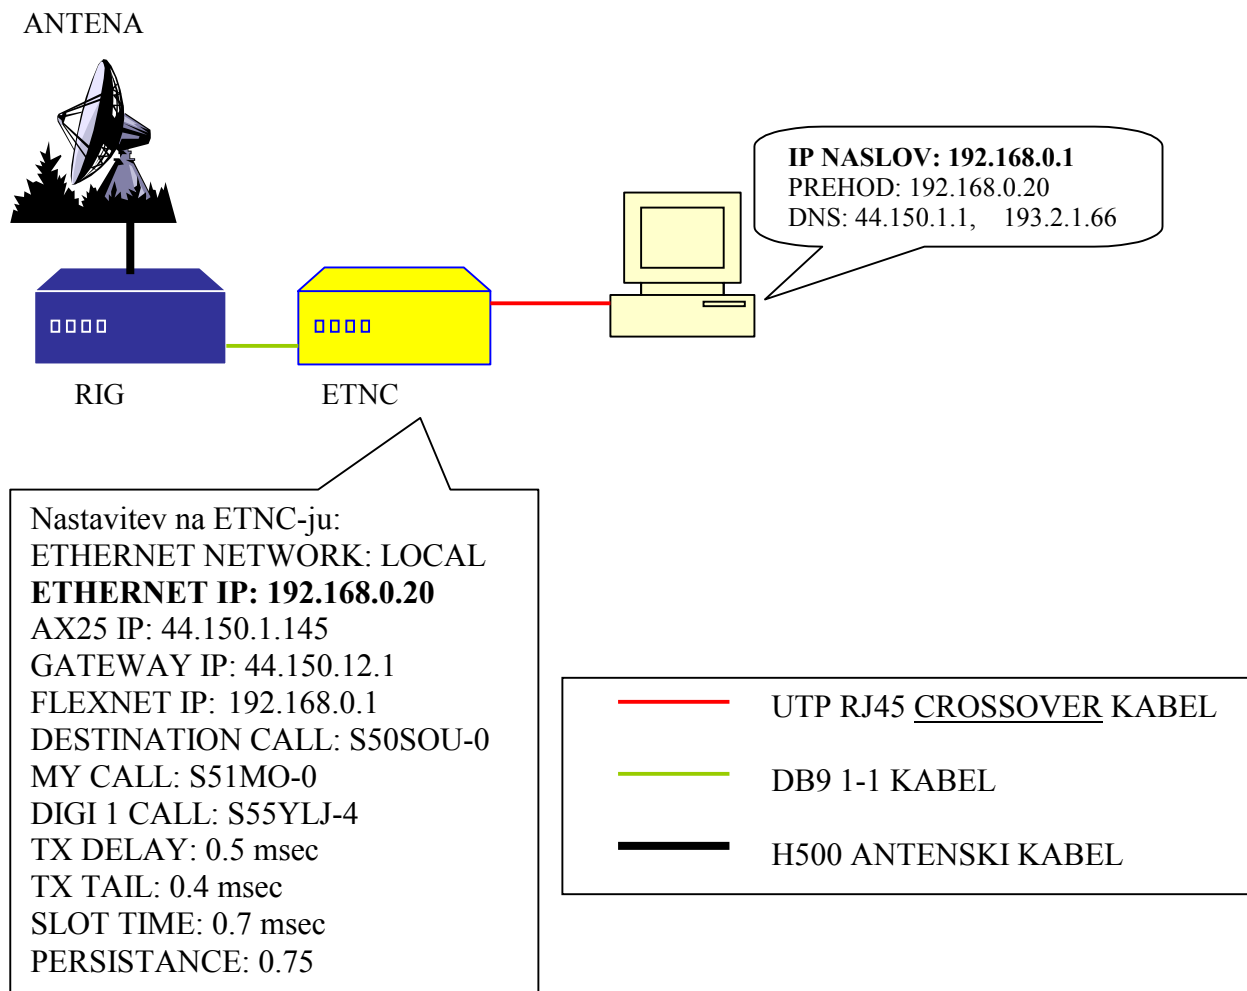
ANTENA

IP NASLOV: 192.168.0.1
PREHOD: 192.168.0.20
DNS: 44.150.1.1,   193.2.1.66

RIG

ETNC

Nastavitev na ETNC-ju:
ETHERNET NETWORK: LOCAL
ETHERNET IP: 192.168.0.20
AX25 IP: 44.150.1.145
GATEWAY IP: 44.150.12.1
FLEXNET IP: 192.168.0.1
DESTINATION CALL: S50SOU-0
MY CALL: S51MO-0
DIGI 1 CALL: S55YLJ-4
TX DELAY: 0.5 msec
TX TAIL: 0.4 msec
SLOT TIME: 0.7 msec
PERSISTANCE: 0.75

UTP RJ45 CROSSOVER KABEL

DB9 1-1 KABEL

H500 ANTENSKI KABEL